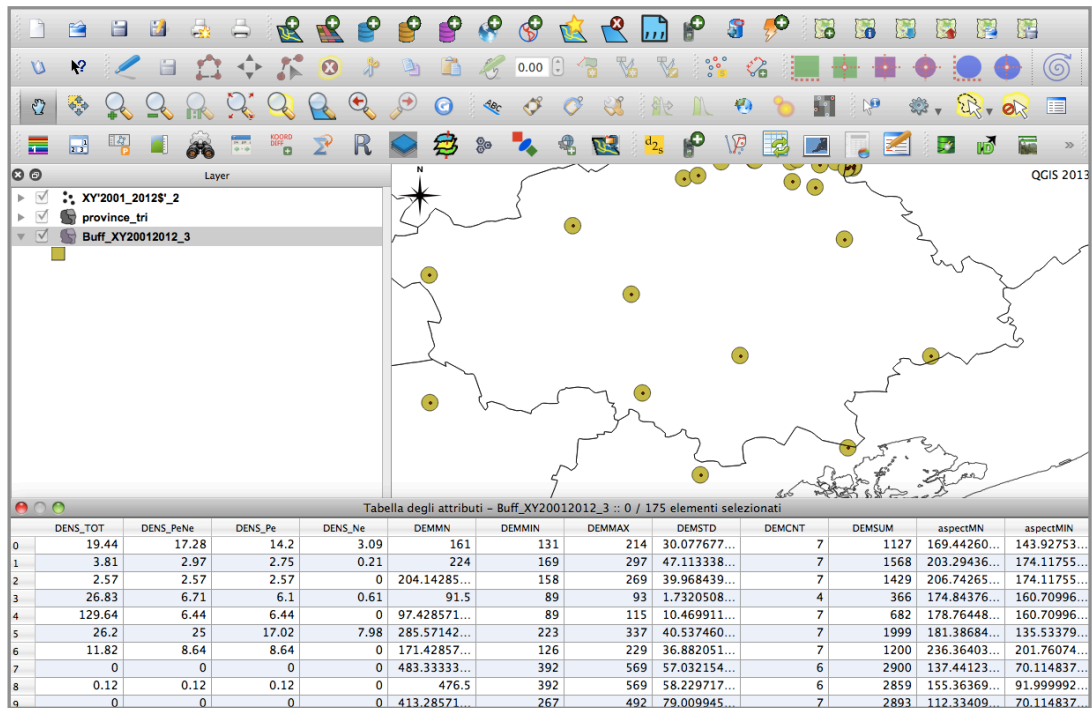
0.00

d2s

Layer

XY'2001_2012$'_2

province_tri

Buff_XY20012012_3

N

QGIS 2013

Tabella degli attributi – Buff_XY20012012_3 :: 0 / 175 elementi selezionati

| | DENS_TOT | DENS_PeNe | DENS_Pe | DENS_Ne | DEMMN | DEMMIN | DEMMAX | DEMSTD | DEMCNT | DEMSUM | aspectMN | aspectMIN |
|---|---|---|---|---|---|---|---|---|---|---|---|---|
| 0 | 19.44 | 17.28 | 14.2 | 3.09 | 161 | 131 | 214 | 30.077677... | 7 | 1127 | 169.44260... | 143.92753... |
| 1 | 3.81 | 2.97 | 2.75 | 0.21 | 224 | 169 | 297 | 47.113338... | 7 | 1568 | 203.29436... | 174.11755... |
| 2 | 2.57 | 2.57 | 2.57 | 0 | 204.14285... | 158 | 269 | 39.968439... | 7 | 1429 | 206.74265... | 174.11755... |
| 3 | 26.83 | 6.71 | 6.1 | 0.61 | 91.5 | 89 | 93 | 1.7320508... | 4 | 366 | 174.84376... | 160.70996... |
| 4 | 129.64 | 6.44 | 6.44 | 0 | 97.428571... | 89 | 115 | 10.469911... | 7 | 682 | 178.76448... | 160.70996... |
| 5 | 26.2 | 25 | 17.02 | 7.98 | 285.57142... | 223 | 337 | 40.537460... | 7 | 1999 | 181.38684... | 135.53379... |
| 6 | 11.82 | 8.64 | 8.64 | 0 | 171.42857... | 126 | 229 | 36.882051... | 7 | 1200 | 236.36403... | 201.76074... |
| 7 | 0 | 0 | 0 | 0 | 483.33333... | 392 | 569 | 57.032154... | 6 | 2900 | 137.44123... | 70.114837... |
| 8 | 0.12 | 0.12 | 0.12 | 0 | 476.5 | 392 | 569 | 58.229717... | 6 | 2859 | 155.36369... | 91.999992... |
| 9 | 0 | 0 | 0 | 0 | 413.28571... | 267 | 492 | 79.009945... | 7 | 2893 | 112.33409... | 70.114837... |